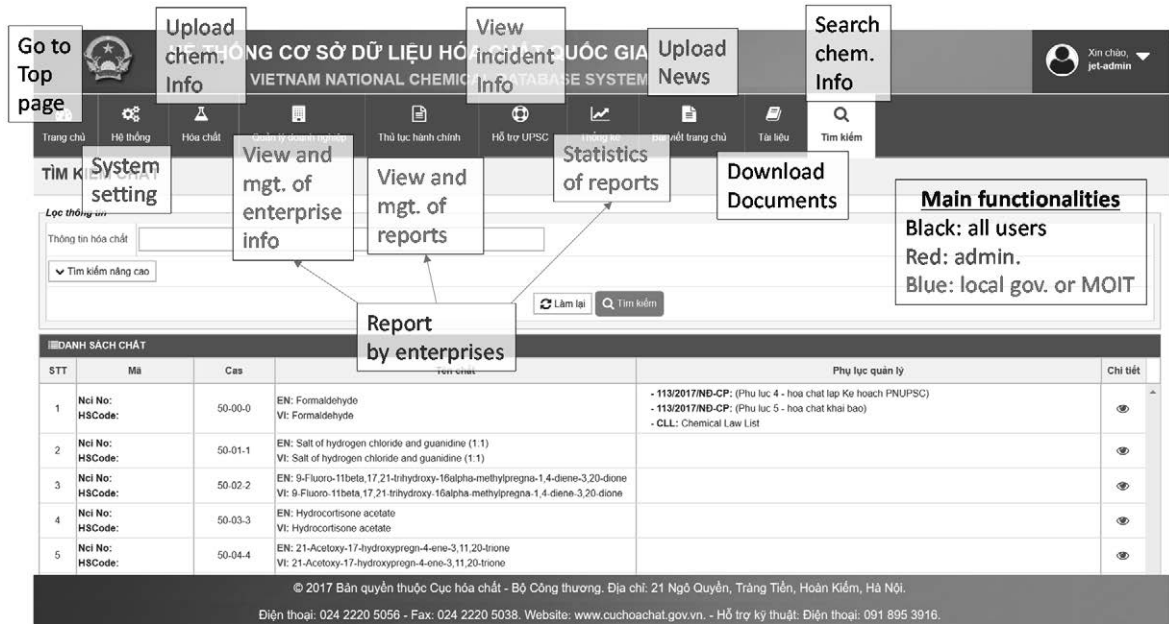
Go to Top page

Upload chem. Info

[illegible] THỐNG CƠ SỞ DỮ LIỆU HÓA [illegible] QUỐC GIA
VIETNAM NATIONAL CHEMIC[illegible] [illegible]ASE SYSTEM

View incident Info

Upload News

Search chem. Info

Xin chào, jet-admin

Trang chủ | Hệ thống | Hóa chất | Quản lý doanh nghiệp | Thủ tục hành chính | Hỗ trợ UPSC | Thống kê | Bài viết trang chủ | Tài liệu | Tìm kiếm

TÌM KI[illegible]

System setting

View and mgt. of enterprise info

View and mgt. of reports

Statistics of reports

Download Documents

Main functionalities
Black: all users
Red: admin.
Blue: local gov. or MOIT

Lọc thông tin

Thông tin hóa chất

Tìm kiếm nâng cao

Làm lại | Tìm kiếm

Report by enterprises

DANH SÁCH CHẤT

| STT | Mã | Cas | Tên chất | Phụ lục quản lý | Chi tiết |
|---|---|---|---|---|---|
| 1 | Nci No: HSCode: | 50-00-0 | EN: Formaldehyde VI: Formaldehyde | - 113/2017/NĐ-CP: (Phu luc 4 - hoa chat lap Ke hoach PNUPSC) - 113/2017/NĐ-CP: (Phu luc 5 - hoa chat khai bao) - CLL: Chemical Law List | |
| 2 | Nci No: HSCode: | 50-01-1 | EN: Salt of hydrogen chloride and guanidine (1:1) VI: Salt of hydrogen chloride and guanidine (1:1) | | |
| 3 | Nci No: HSCode: | 50-02-2 | EN: 9-Fluoro-11beta,17,21-trihydroxy-16alpha-methylpregna-1,4-diene-3,20-dione VI: 9-Fluoro-11beta,17,21-trihydroxy-16alpha-methylpregna-1,4-diene-3,20-dione | | |
| 4 | Nci No: HSCode: | 50-03-3 | EN: Hydrocortisone acetate VI: Hydrocortisone acetate | | |
| 5 | Nci No: HSCode: | 50-04-4 | EN: 21-Acetoxy-17-hydroxypregn-4-ene-3,11,20-trione VI: 21-Acetoxy-17-hydroxypregn-4-ene-3,11,20-trione | | |

© 2017 Bản quyền thuộc Cục hóa chất - Bộ Công thương. Địa chỉ: 21 Ngô Quyền, Tràng Tiền, Hoàn Kiếm, Hà Nội.

Điện thoại: 024 2220 5056 - Fax: 024 2220 5038. Website: www.cuchoachat.gov.vn. - Hỗ trợ kỹ thuật: Điện thoại: 091 895 3916.